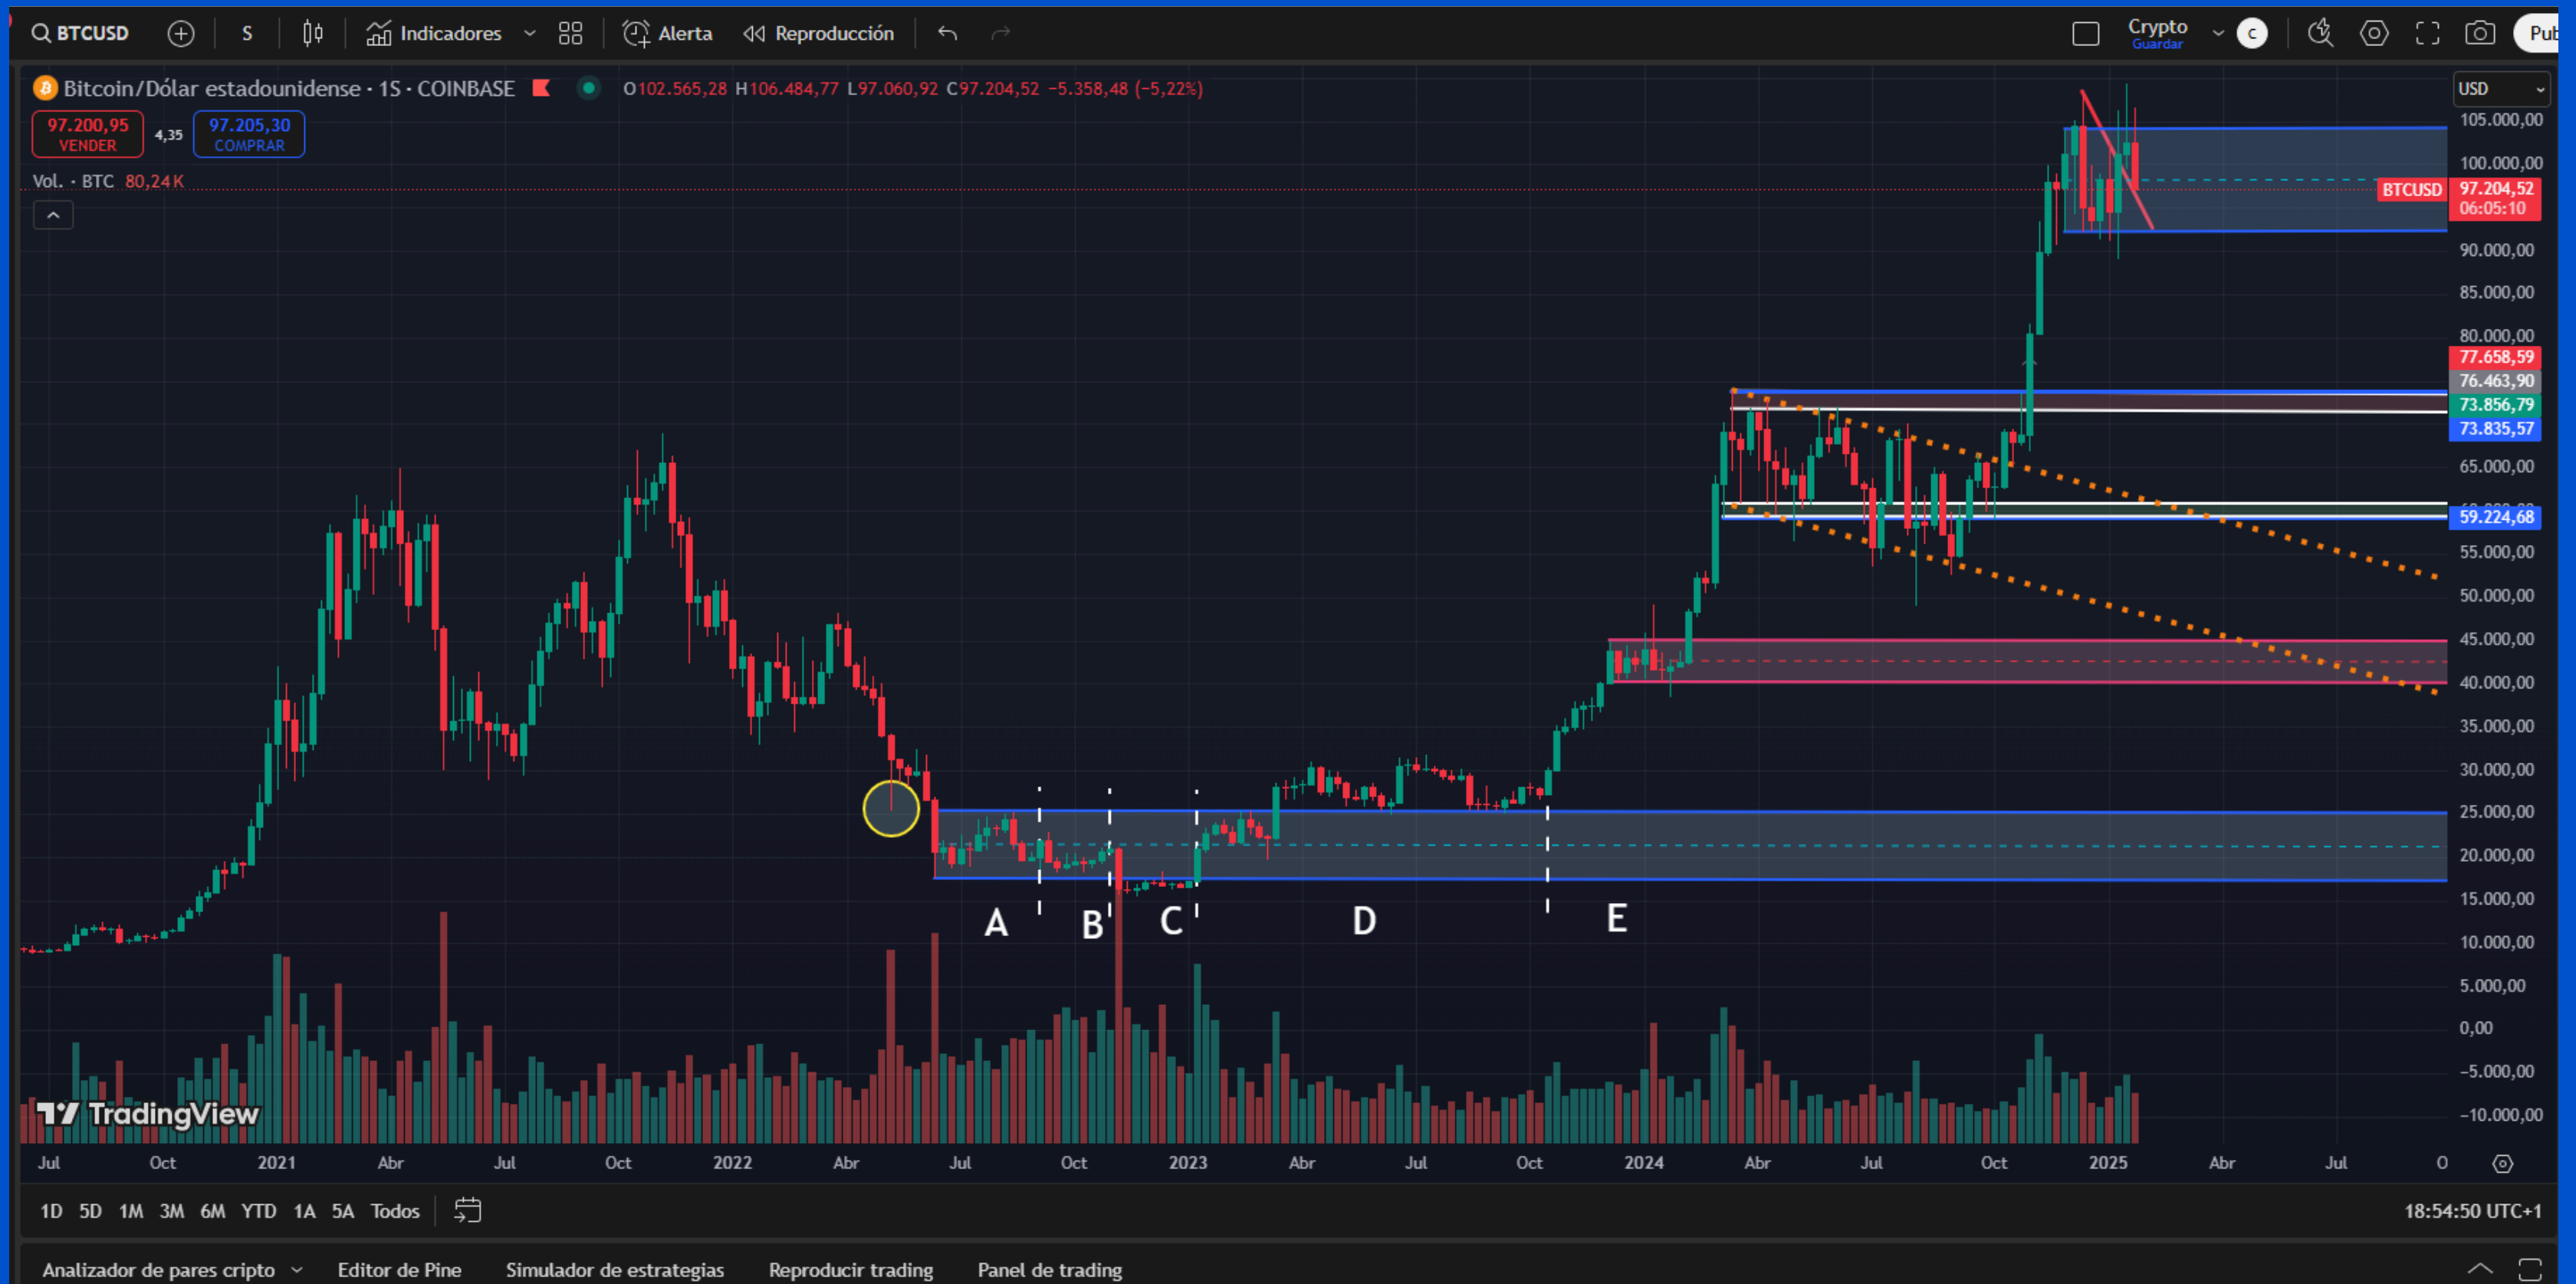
BTCUSD S Indicadores Alerta Reproducción Crypto Guardar C Pub

Bitcoin/Dólar estadounidense · 1S · COINBASE O102.565,28 H106.484,77 L97.060,92 C97.204,52 −5.358,48 (−5,22%)

97.200,95 VENDER 4,35 97.205,30 COMPRAR

Vol. · BTC 80,24 K

USD

105.000,00
100.000,00
BTCUSD 97.204,52 06:05:10
90.000,00
85.000,00
80.000,00
77.658,59
76.463,90
73.856,79
73.835,57
65.000,00
59.224,68
55.000,00
50.000,00
45.000,00
40.000,00
35.000,00
30.000,00
25.000,00
20.000,00
15.000,00
10.000,00
5.000,00
0,00
−5.000,00
−10.000,00

A B C D E

TradingView

Jul Oct 2021 Abr Jul Oct 2022 Abr Jul Oct 2023 Abr Jul Oct 2024 Abr Jul Oct 2025 Abr Jul O

1D 5D 1M 3M 6M YTD 1A 5A Todos

18:54:50 UTC+1

Analizador de pares cripto Editor de Pine Simulador de estrategias Reproducir trading Panel de trading